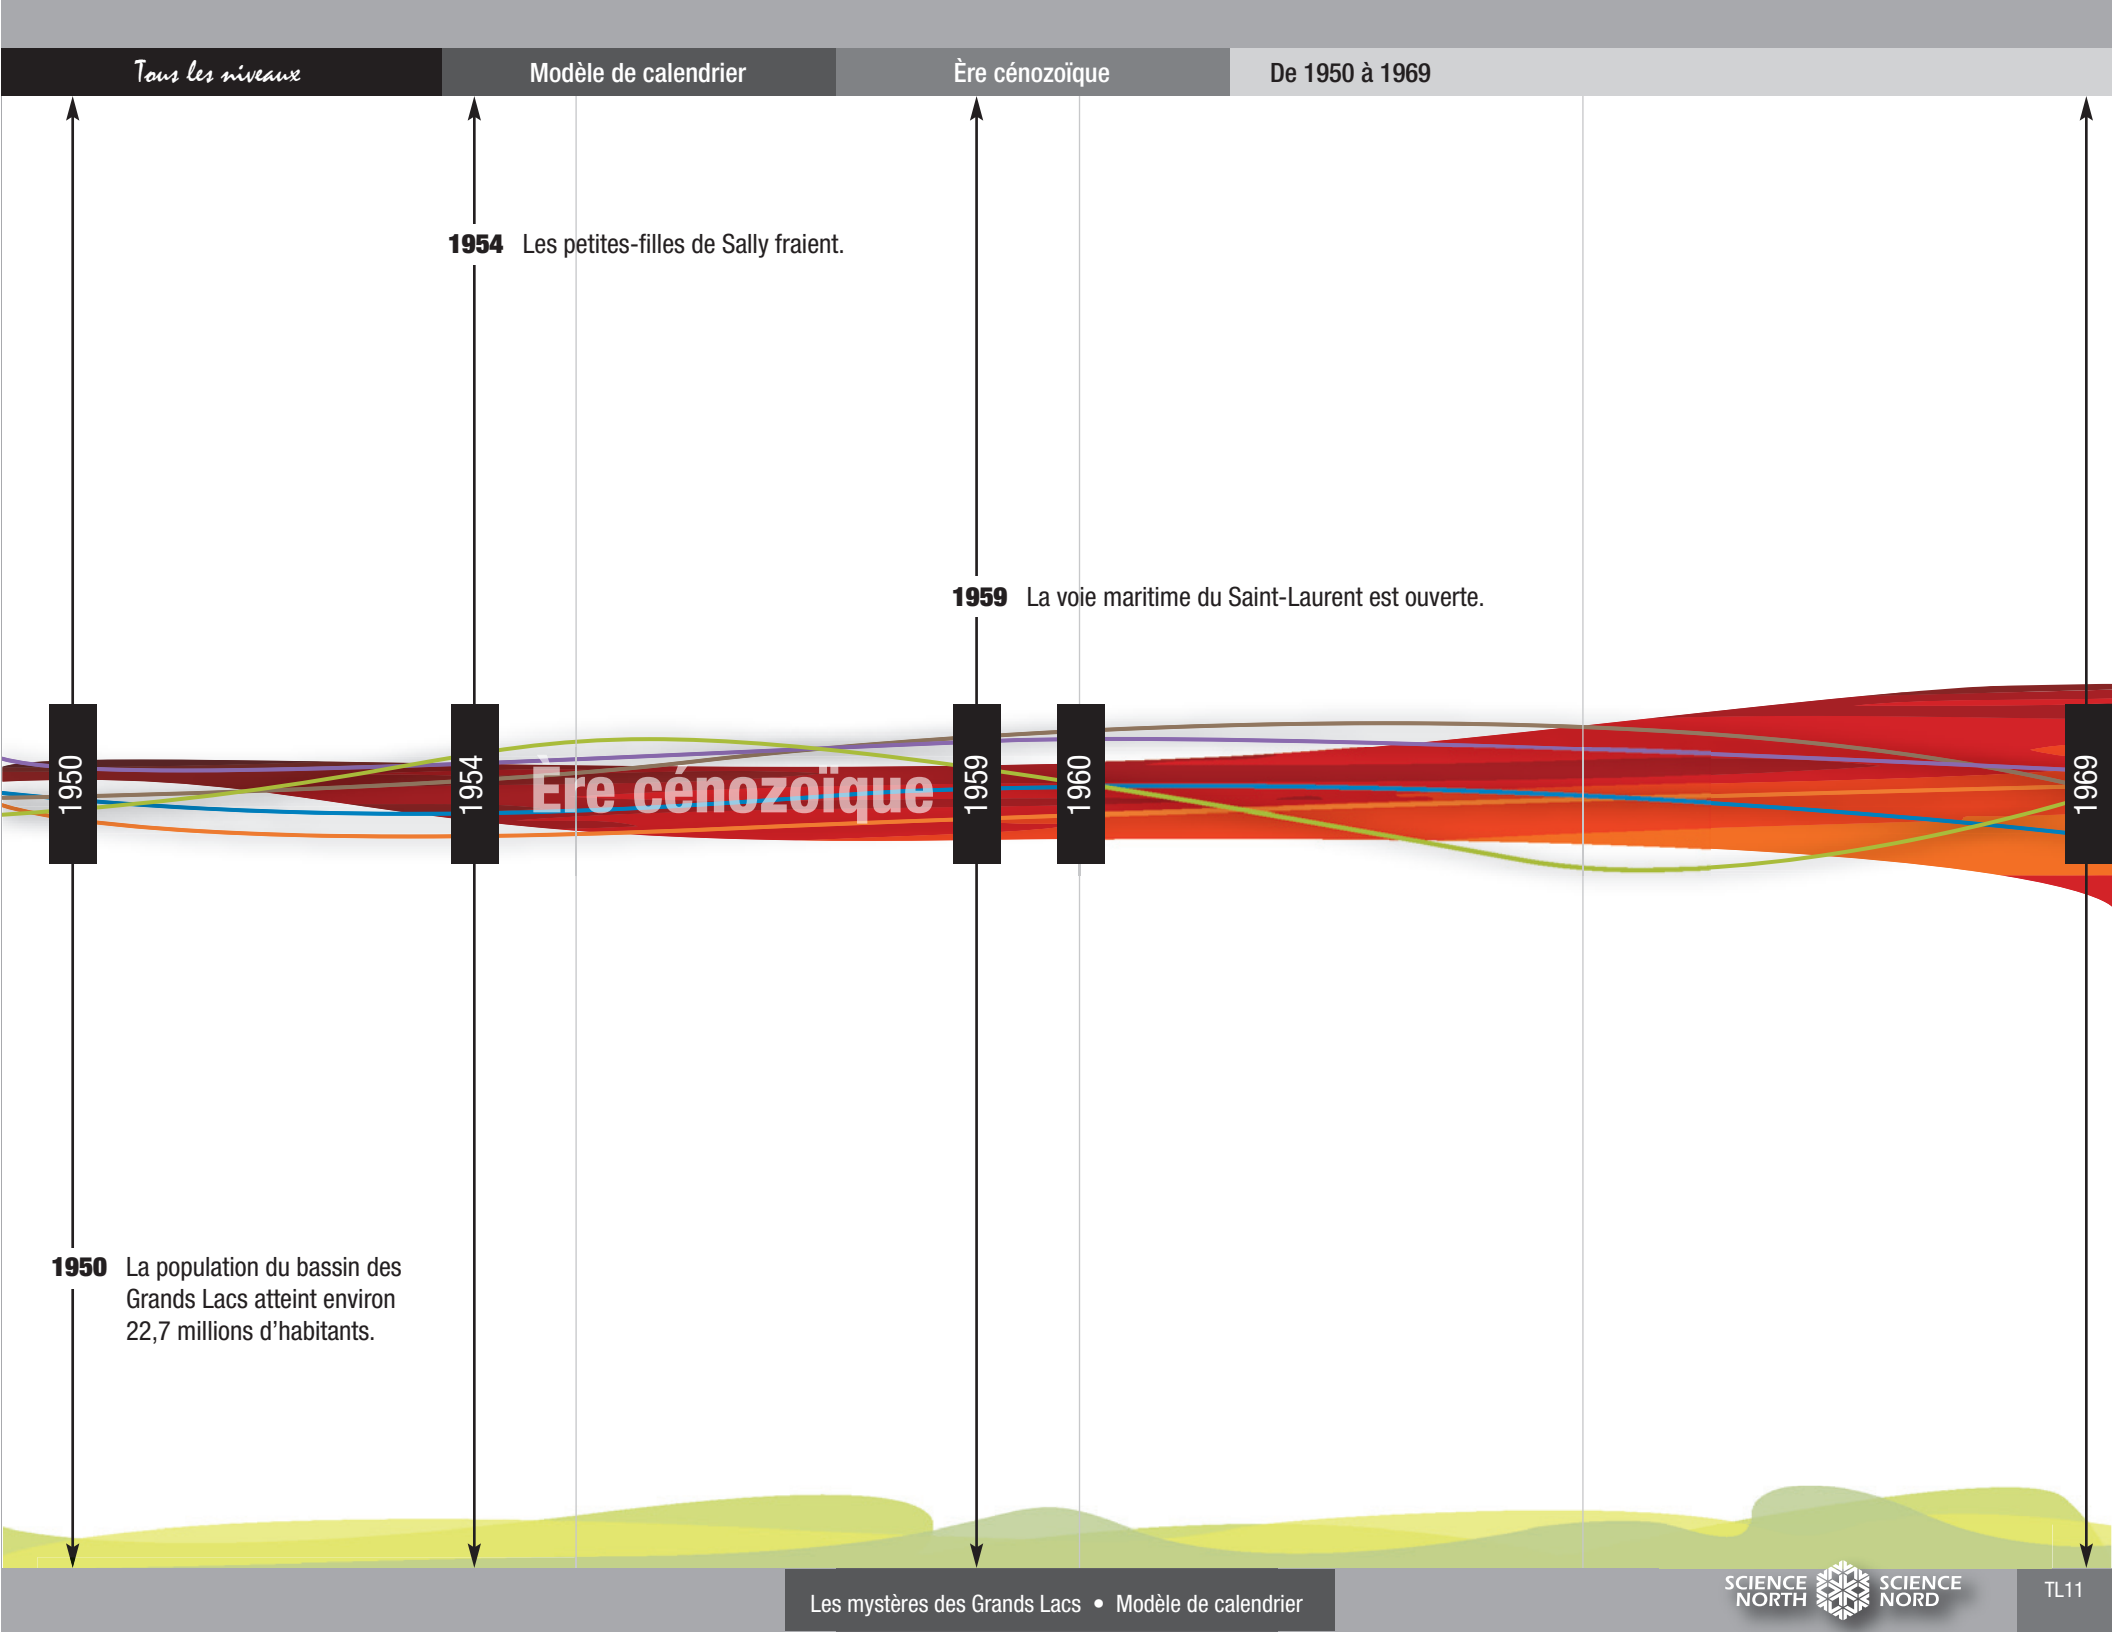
Tous les niveaux | Modèle de calendrier | Ère cénozoïque | De 1950 à 1969

1954 Les petites-filles de Sally fraient.

1959 La voie maritime du Saint-Laurent est ouverte.

1950

1954

Ère cénozoïque

1959

1960

1969

1950 La population du bassin des Grands Lacs atteint environ 22,7 millions d'habitants.

Les mystères des Grands Lacs • Modèle de calendrier

SCIENCE NORTH SCIENCE NORD

TL11